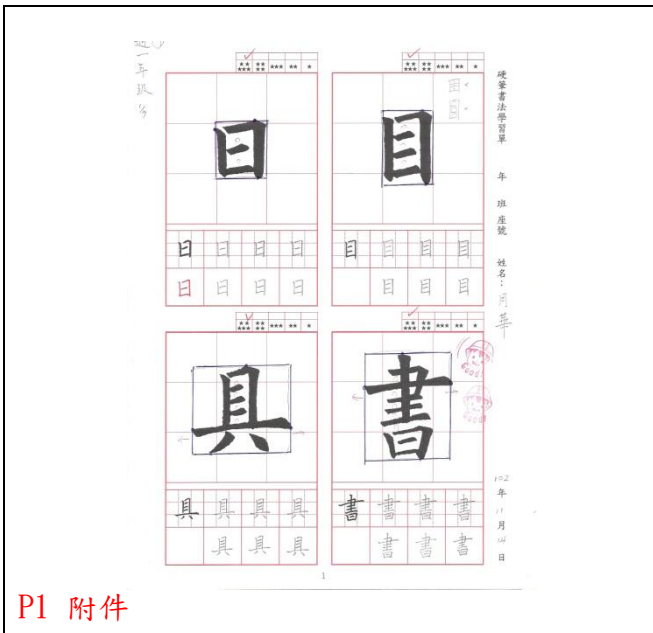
硬筆書法學習單

年 班 座號

姓名：

| ★★★★ | ★★★ | ★★★ | ★★ | ★ |
|---|---|---|---|---|

日

日 日 日 日 日

日 日 日 日

| ★★★★ | ★★★ | ★★★ | ★★ | ★ |
|---|---|---|---|---|

目

目 目 目 目

目 目 目

| ★★★★ | ★★★ | ★★★ | ★★ | ★ |
|---|---|---|---|---|

具

具 具 具 具

具 具 具

| ★★★★ | ★★★ | ★★★ | ★★ | ★ |
|---|---|---|---|---|

書

書 書 書 書

書 書 書

102 年 11 月 14 日

1

P1 附件